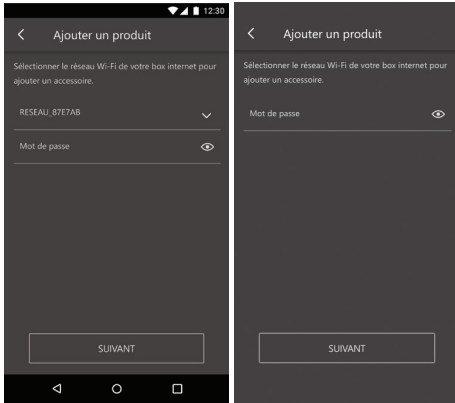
12:30

Ajouter un produit

Sélectionner le réseau Wi-Fi de votre box internet pour ajouter un accessoire.

RESEAU_87E7AB

Mot de passe

SUIVANT

Ajouter un produit

Sélectionner le réseau Wi-Fi de votre box internet pour ajouter un accessoire.

Mot de passe

SUIVANT